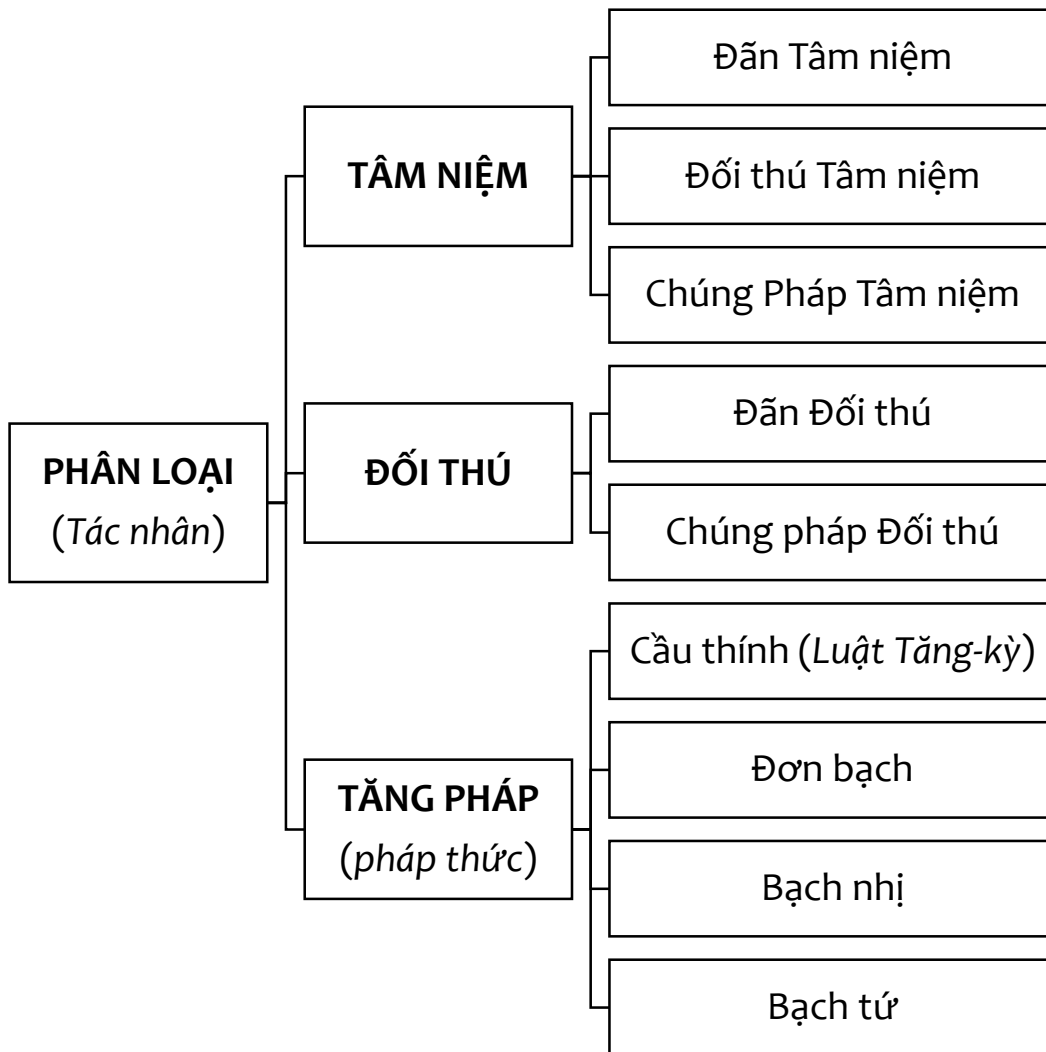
PHÂN LOẠI
(*Tác nhân*)

TÂM NIỆM

Đãn Tâm niệm

Đối thú Tâm niệm

Chúng Pháp Tâm niệm

ĐỐI THÚ

Đãn Đối thú

Chúng pháp Đối thú

TĂNG PHÁP
(*pháp thức*)

Cầu thính (*Luật Tăng-kỳ*)

Đơn bạch

Bạch nhị

Bạch tứ